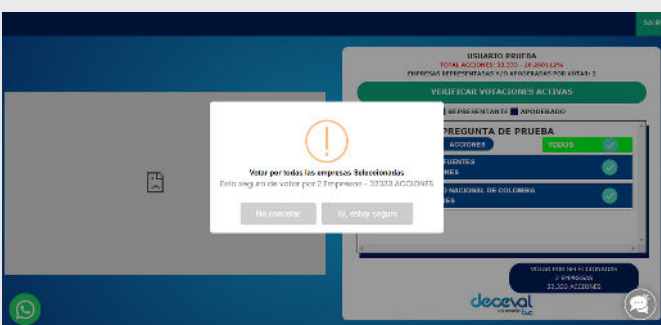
Salir

USUARIO PRUEBA

TOTAL ACCIONES: 33.333 - 16.2601%

EMPRESAS REPRESENTADAS Y/O APODERADAS POR VOTAR: 2

VERIFICAR VOTACIONES ACTIVAS

REPRESENTANTE APODERADO

PREGUNTA DE PRUEBA

ACCIONES

TODOS

FUENTES

NES

NACIONAL DE COLOMBIA

ES

Votar por todas las empresas Seleccionadas

Esta seguro de votar por 2 Empresas - 33333 ACCIONES

No, cancelar

Sí, estoy seguro

VOTAS POR SELECCIONADAS

2 EMPRESAS

33.333 ACCIONES

deceval live